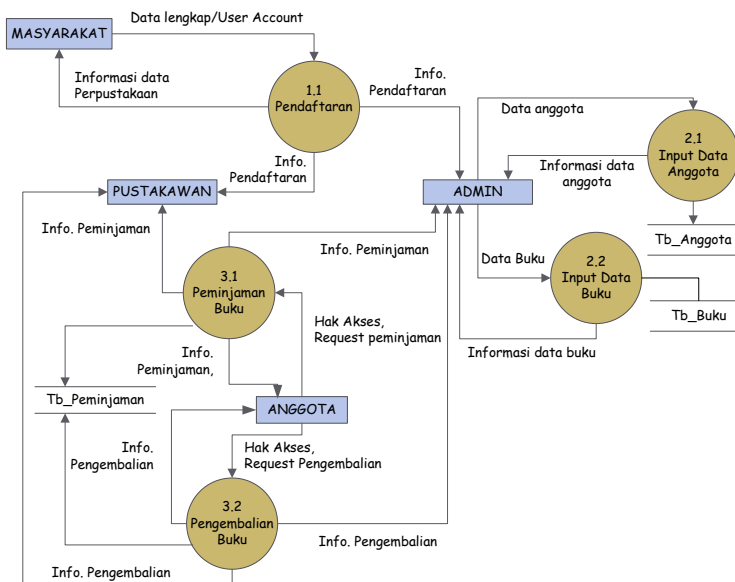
MASYARAKAT

Data lengkap/User Account

Informasi data Perpustakaan

1.1 Pendaftaran

Info. Pendaftaran

Data anggota

2.1 Input Data Anggota

Info. Pendaftaran

PUSTAKAWAN

ADMIN

Informasi data anggota

Tb_Anggota

Info. Peminjaman

Info. Peminjaman

3.1 Peminjaman Buku

Data Buku

2.2 Input Data Buku

Tb_Buku

Hak Akses, Request peminjaman

Info. Peminjaman,

Informasi data buku

Tb_Peminjaman

ANGGOTA

Info. Pengembalian

Hak Akses, Request Pengembalian

3.2 Pengembalian Buku

Info. Pengembalian

Info. Pengembalian